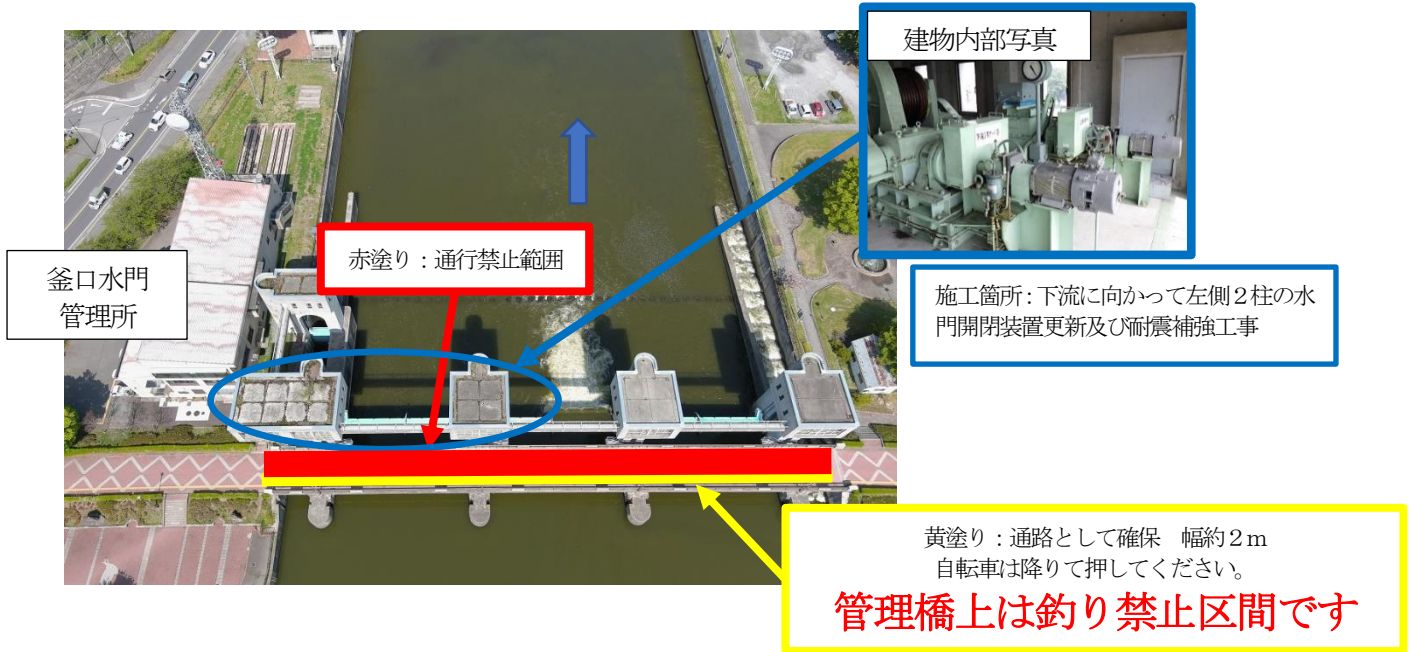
建物内部写真

釜口水門
管理所

赤塗り：通行禁止範囲

施工箇所：下流に向かって左側２柱の水門開閉装置更新及び耐震補強工事

黄塗り：通路として確保　幅約２ｍ
自転車は降りて押してください。
管理橋上は釣り禁止区間です